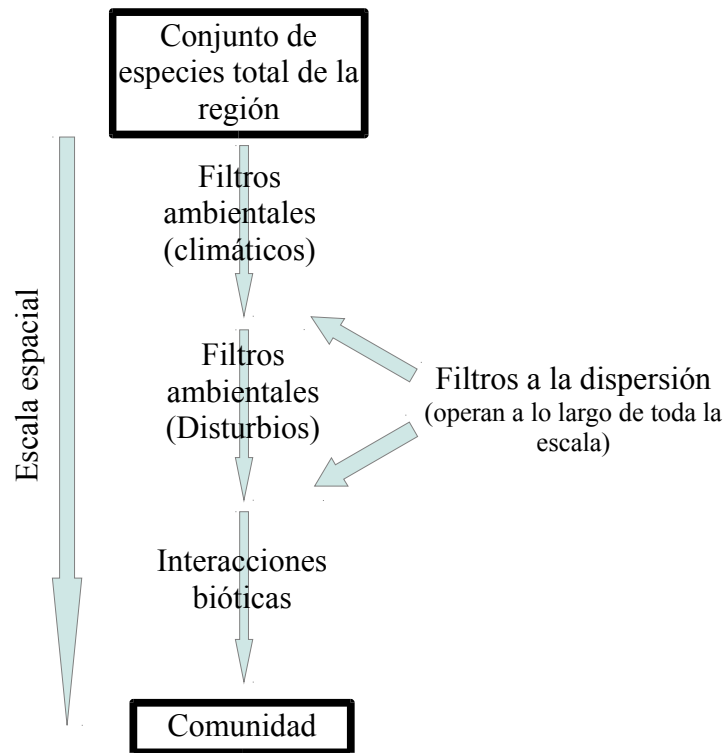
Conjunto de especies total de la región

Escala espacial

Filtros ambientales (climáticos)

Filtros ambientales (Disturbios)

Filtros a la dispersión
(operan a lo largo de toda la escala)

Interacciones bióticas

Comunidad